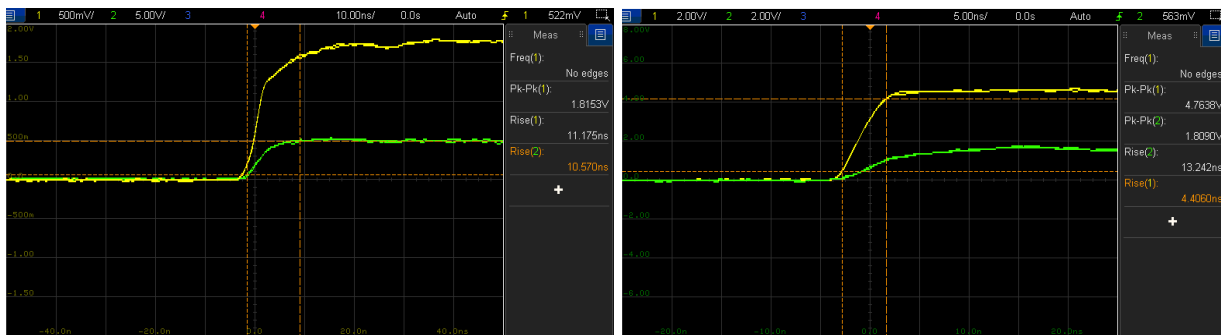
1 500mV/ 2 5.00V/ 3 4 10.00ns/ 0.0s Auto 1 522mV

2.00V
1.50
1.00
500m
0.0
-500m
-1.00
-1.50

-40.0n -20.0n 0.0 20.0n 40.0ns

Meas
Freq(1):
No edges
Pk-Pk(1):
1.8153V
Rise(1):
11.175ns
Rise(2):
10.570ns
+

1 2.00V/ 2 2.00V/ 3 4 5.00ns/ 0.0s Auto 2 563mV

4.00
2.00
-2.00
-4.00
-6.00

-20.0n -10.0n 0.0 10.0n 20.0ns

Meas
Freq(1):
No edges
Pk-Pk(1):
4.7638V
Pk-Pk(2):
1.8090V
Rise(2):
13.242ns
Rise(1):
4.4060ns
+